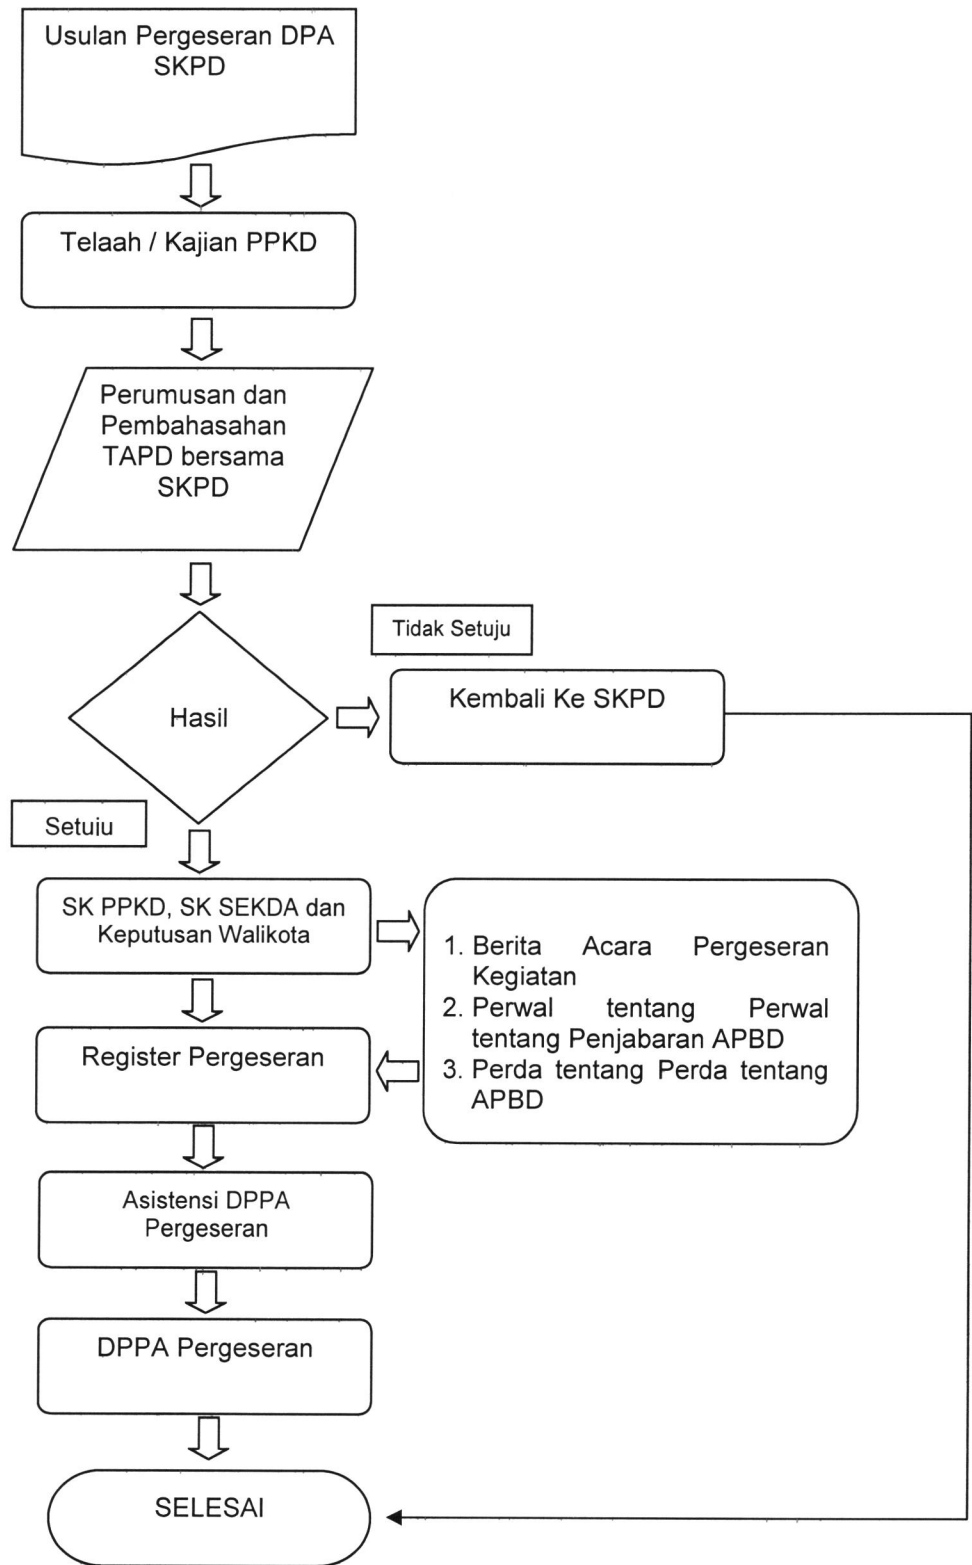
Usulan Pergeseran DPA SKPD

Telaah / Kajian PPKD

Perumusan dan Pembahasahan TAPD bersama SKPD

Tidak Setuju

Hasil

Kembali Ke SKPD

Setuiu

SK PPKD, SK SEKDA dan Keputusan Walikota

1. Berita Acara Pergeseran Kegiatan
2. Perwal tentang Perwal tentang Penjabaran APBD
3. Perda tentang Perda tentang APBD

Register Pergeseran

Asistensi DPPA Pergeseran

DPPA Pergeseran

SELESAI